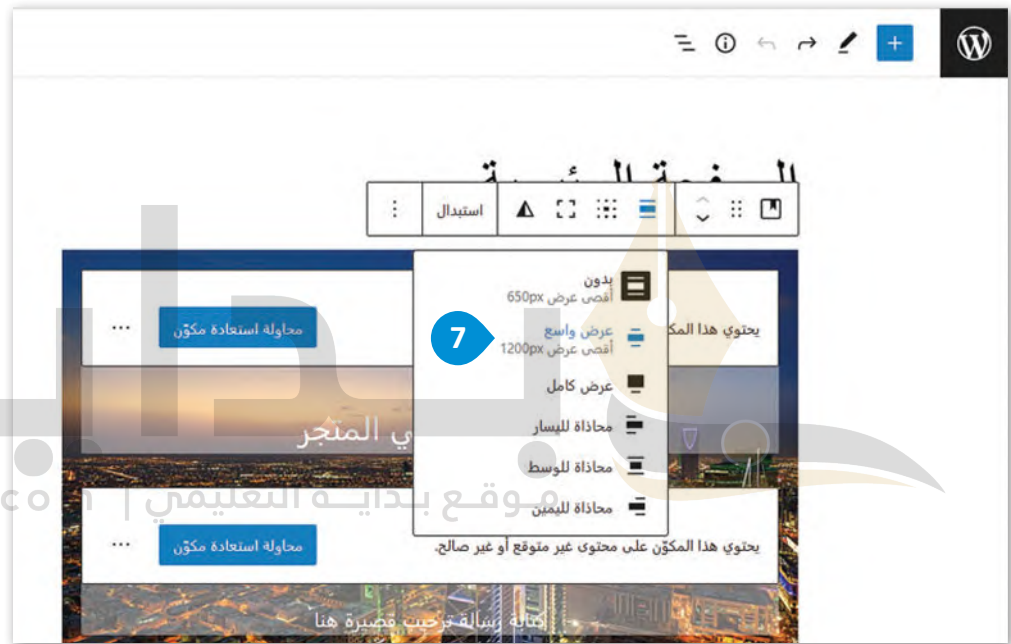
+

الصفحة الرئيسية

استبدال

بدون
أقصى عرض 650px

7

عرض واسع
أقصى عرض 1200px

عرض كامل

محاذاة لليسار

محاذاة للوسط

محاذاة لليمين

يحتوي هذا المك

محاولة استعادة مكوّن

...

ي المتجر

موقع بداية التعليمي | com

يحتوي هذا المكوّن على محتوى غير متوقع أو غير صالح.

محاولة استعادة مكوّن

...

كتابة رسالة ترحيب قصيرة هنا